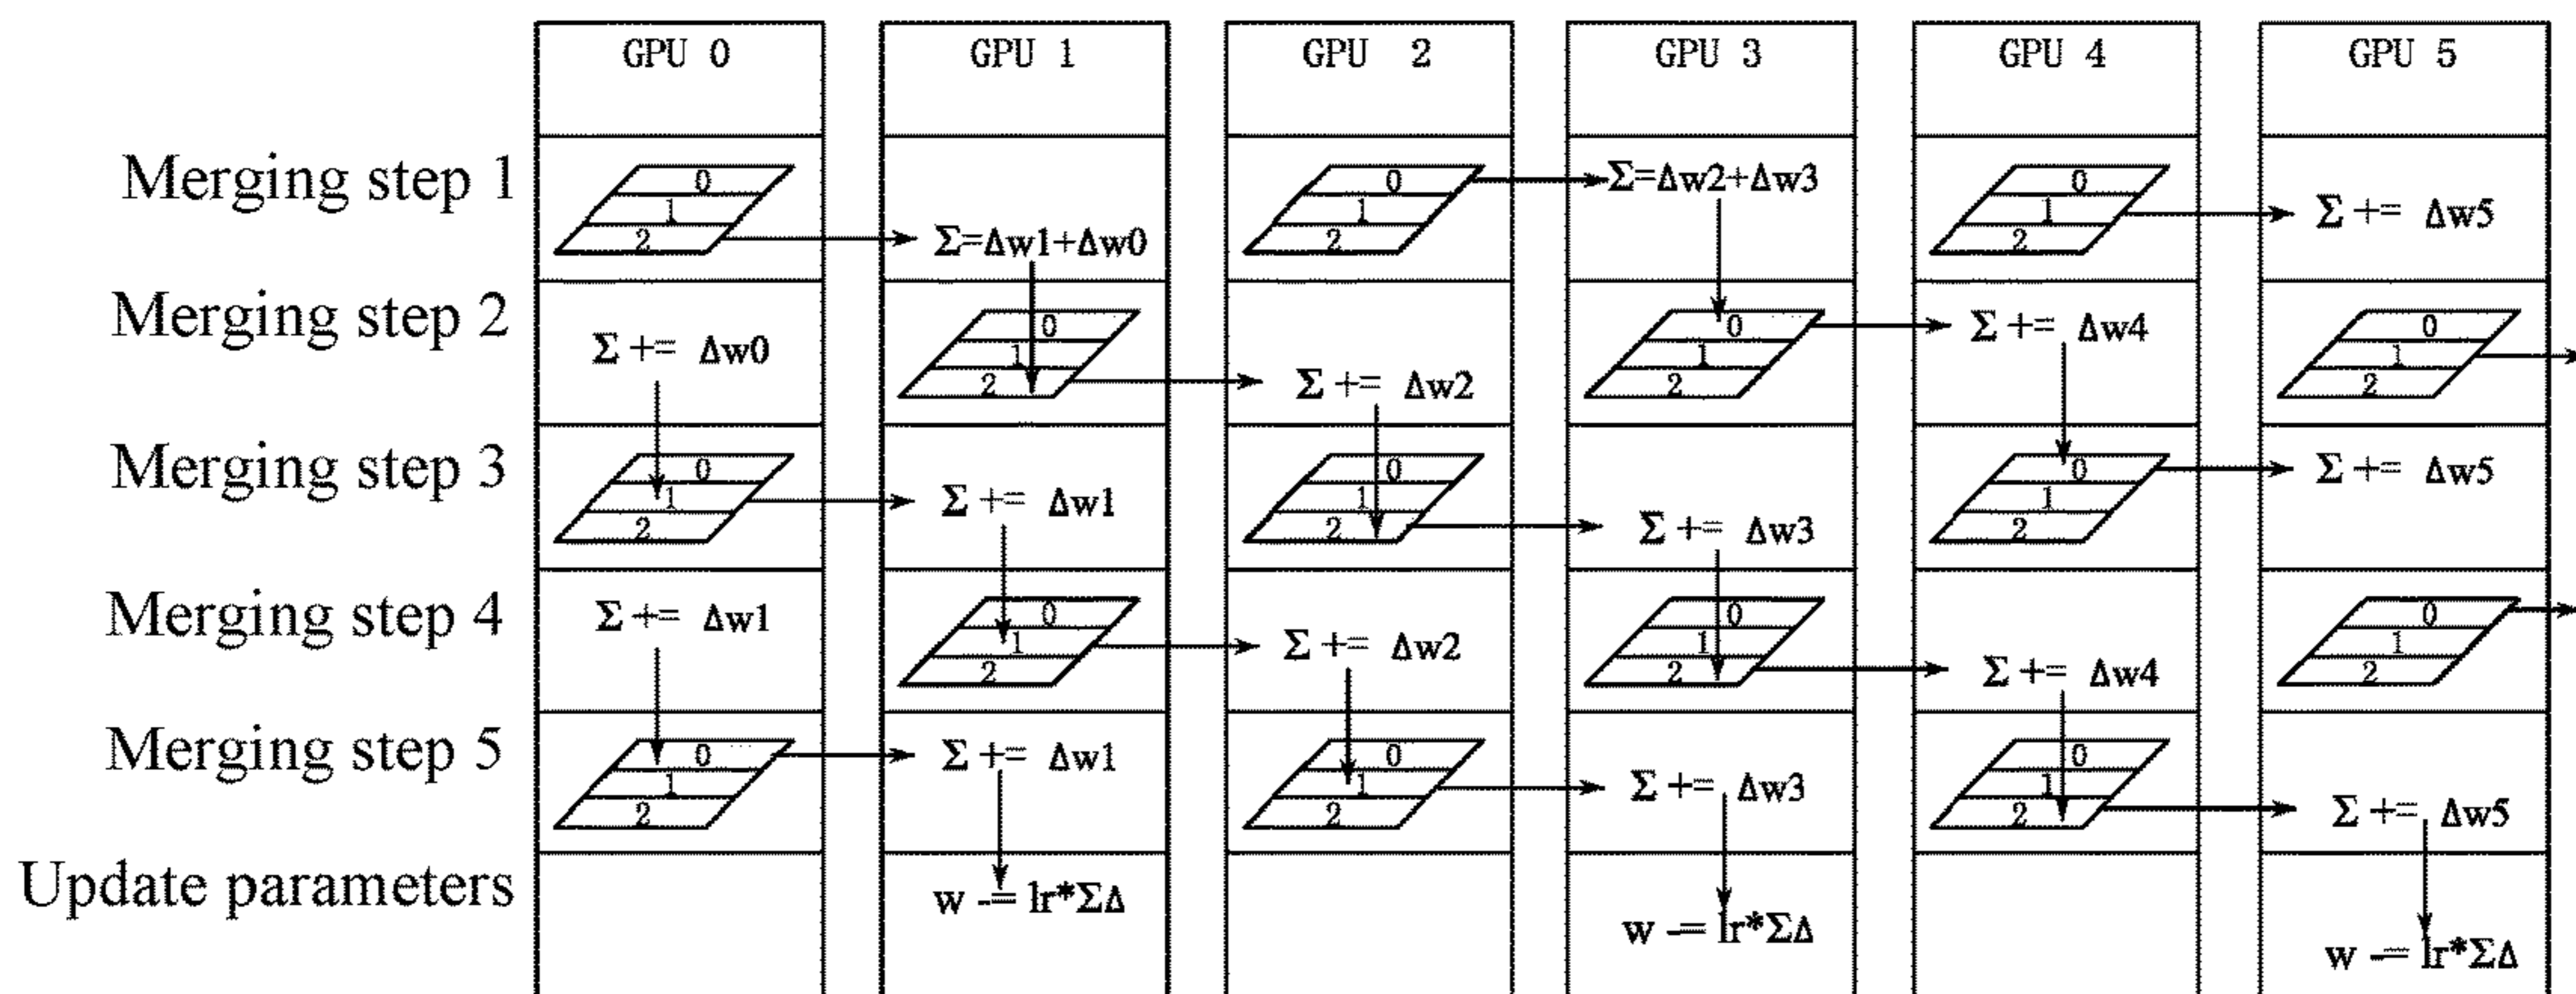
| | GPU 0 | GPU 1 | GPU 2 | GPU 3 | GPU 4 | GPU 5 |
|---|---|---|---|---|---|---|
| Merging step 1 | 0 1 2 | Σ=Δw1+Δw0 | 0 1 2 | Σ=Δw2+Δw3 | 0 1 2 | Σ += Δw5 |
| Merging step 2 | Σ += Δw0 | 0 1 2 | Σ += Δw2 | 0 1 2 | Σ += Δw4 | 0 1 2 |
| Merging step 3 | 0 1 2 | Σ += Δw1 | 0 1 2 | Σ += Δw3 | 0 1 2 | Σ += Δw5 |
| Merging step 4 | Σ += Δw1 | 0 1 2 | Σ += Δw2 | 0 1 2 | Σ += Δw4 | 0 1 2 |
| Merging step 5 | 0 1 2 | Σ += Δw1 | 0 1 2 | Σ += Δw3 | 0 1 2 | Σ += Δw5 |
| Update parameters | | w -= lr*ΣΔ | | w -= lr*ΣΔ | | w -= lr*ΣΔ |